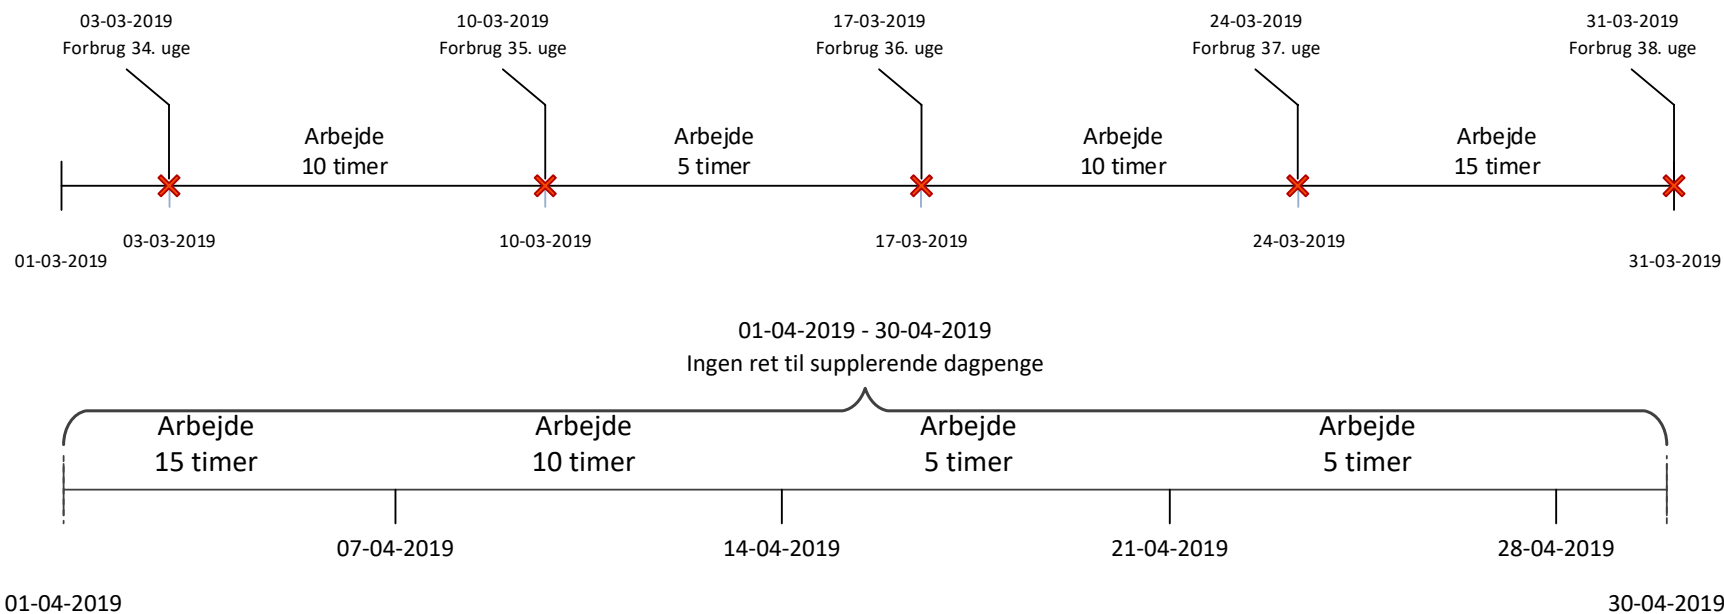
03-03-2019
Forbrug 34. uge

10-03-2019
Forbrug 35. uge

17-03-2019
Forbrug 36. uge

24-03-2019
Forbrug 37. uge

31-03-2019
Forbrug 38. uge

Arbejde
10 timer

Arbejde
5 timer

Arbejde
10 timer

Arbejde
15 timer

01-03-2019

03-03-2019

10-03-2019

17-03-2019

24-03-2019

31-03-2019

01-04-2019 - 30-04-2019
Ingen ret til supplerende dagpenge

Arbejde
15 timer

Arbejde
10 timer

Arbejde
5 timer

Arbejde
5 timer

01-04-2019

07-04-2019

14-04-2019

21-04-2019

28-04-2019

30-04-2019